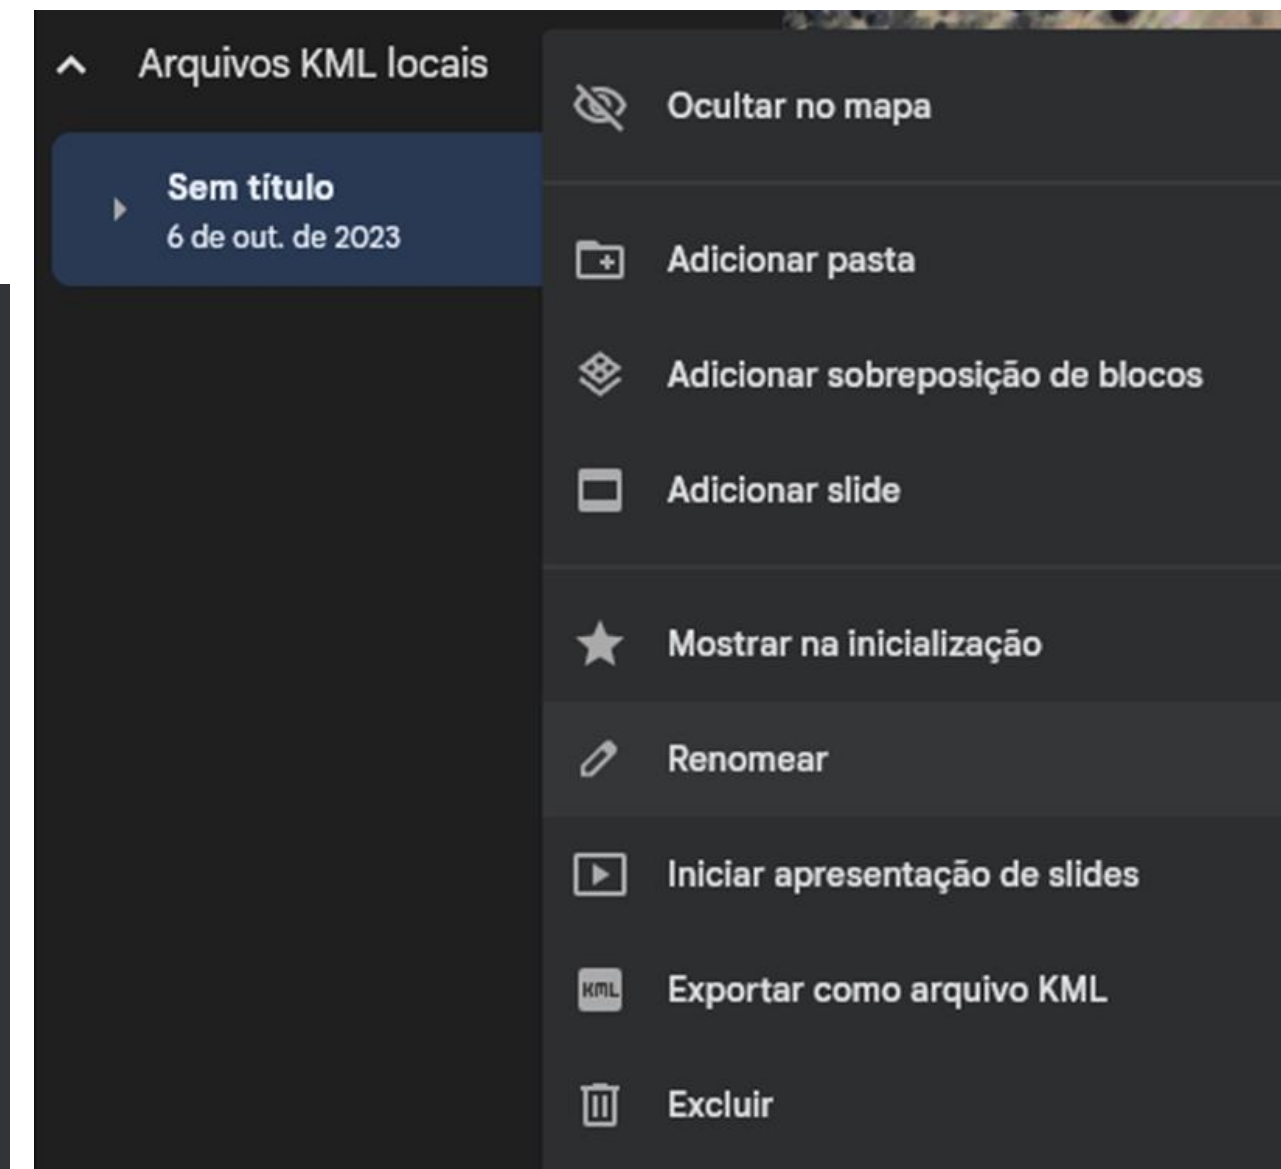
Arquivos KML locais

Sem título
6 de out. de 2023

Ocultar no mapa

Adicionar pasta

Adicionar sobreposição de blocos

Adicionar slide

Mostrar na inicialização

Renomear

Iniciar apresentação de slides

KML Exportar como arquivo KML

Excluir